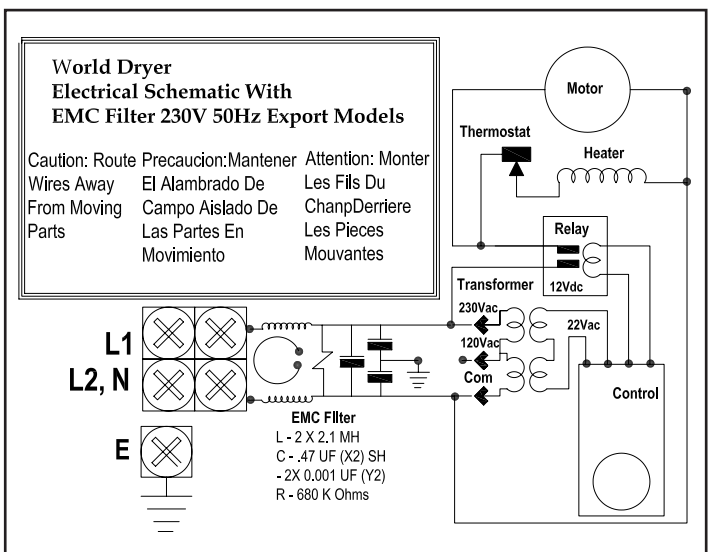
World Dryer
Electrical Schematic With
EMC Filter 230V 50Hz Export Models

Caution: Route Wires Away From Moving Parts

Precaucion:Mantener El Alambrado De Campo Aislado De Las Partes En Movimiento

Attention: Monter Les Fils Du ChanpDerriere Les Pieces Mouvantes

Motor

Thermostat

Heater

Relay

12Vdc

Transformer

230Vac

120Vac

Com

22Vac

Control

L1

L2, N

E

EMC Filter
L - 2 X 2.1 MH
C - .47 UF (X2) SH
- 2X 0.001 UF (Y2)
R - 680 K Ohms